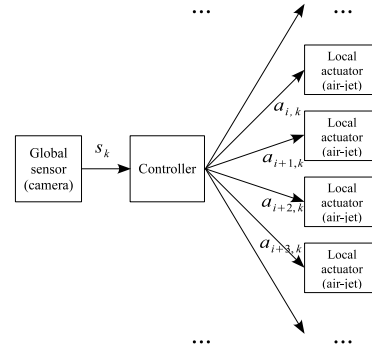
...

...

Global sensor (camera)

$s_k$

Controller

$a_{i,k}$

$a_{i+1,k}$

$a_{i+2,k}$

$a_{i+3,k}$

Local actuator (air-jet)

Local actuator (air-jet)

Local actuator (air-jet)

Local actuator (air-jet)

...

...